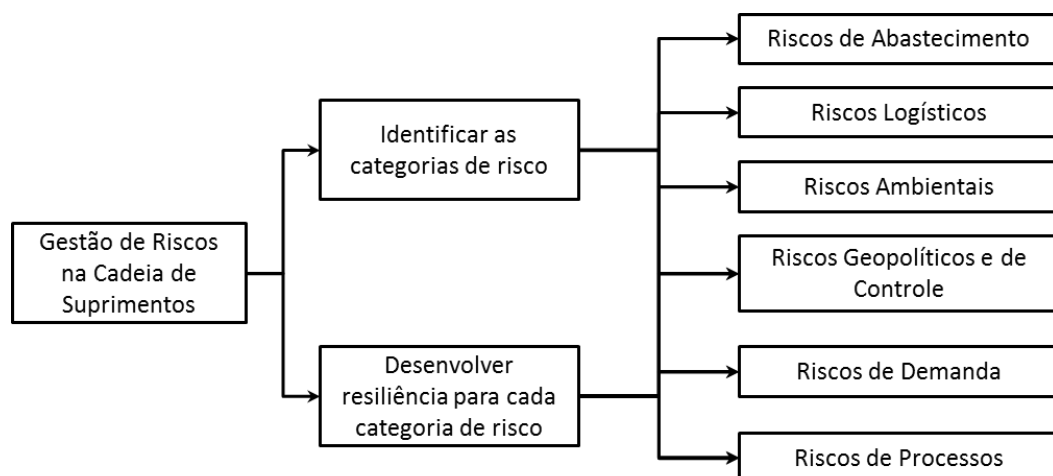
Gestão de Riscos na Cadeia de Suprimentos

Identificar as categorias de risco

Desenvolver resiliência para cada categoria de risco

Riscos de Abastecimento

Riscos Logísticos

Riscos Ambientais

Riscos Geopolíticos e de Controle

Riscos de Demanda

Riscos de Processos